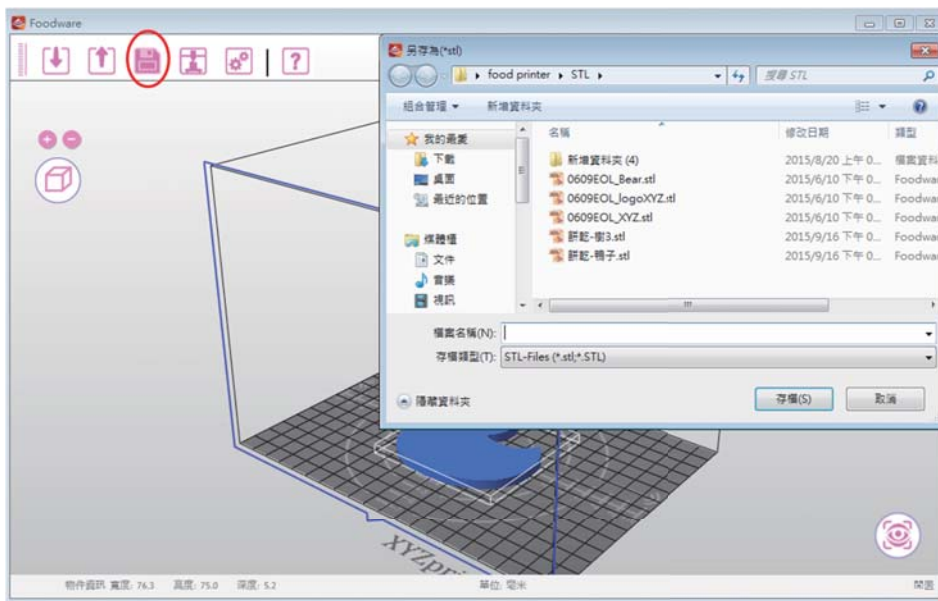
Foodware

另存為(*stl)

food printer ▸ STL ▸

搜尋 STL

組合管理 ▾ 新增資料夾

我的最愛
下載
桌面
最近的位置

媒體櫃
文件
音樂
視訊

| 名稱 | 修改日期 | 類型 |
|---|---|---|
| 新增資料夾 (4) | 2015/8/20 上午 0... | 檔案資料 |
| 0609EOL_Bear.stl | 2015/6/10 下午 0... | Foodwar |
| 0609EOL_logoXYZ.stl | 2015/6/10 下午 0... | Foodwar |
| 0609EOL_XYZ.stl | 2015/6/10 下午 0... | Foodwar |
| 餅乾-樹3.stl | 2015/9/16 下午 0... | Foodwar |
| 餅乾-鴨子.stl | 2015/9/16 下午 0... | Foodwar |

檔案名稱(N):
存檔類型(T): STL-Files (*.stl;*.STL)

隱藏資料夾

存檔(S) 取消

XYZpri

物件資訊 寬度: 76.3 高度: 75.0 深度: 5.2 單位: 毫米 關閉